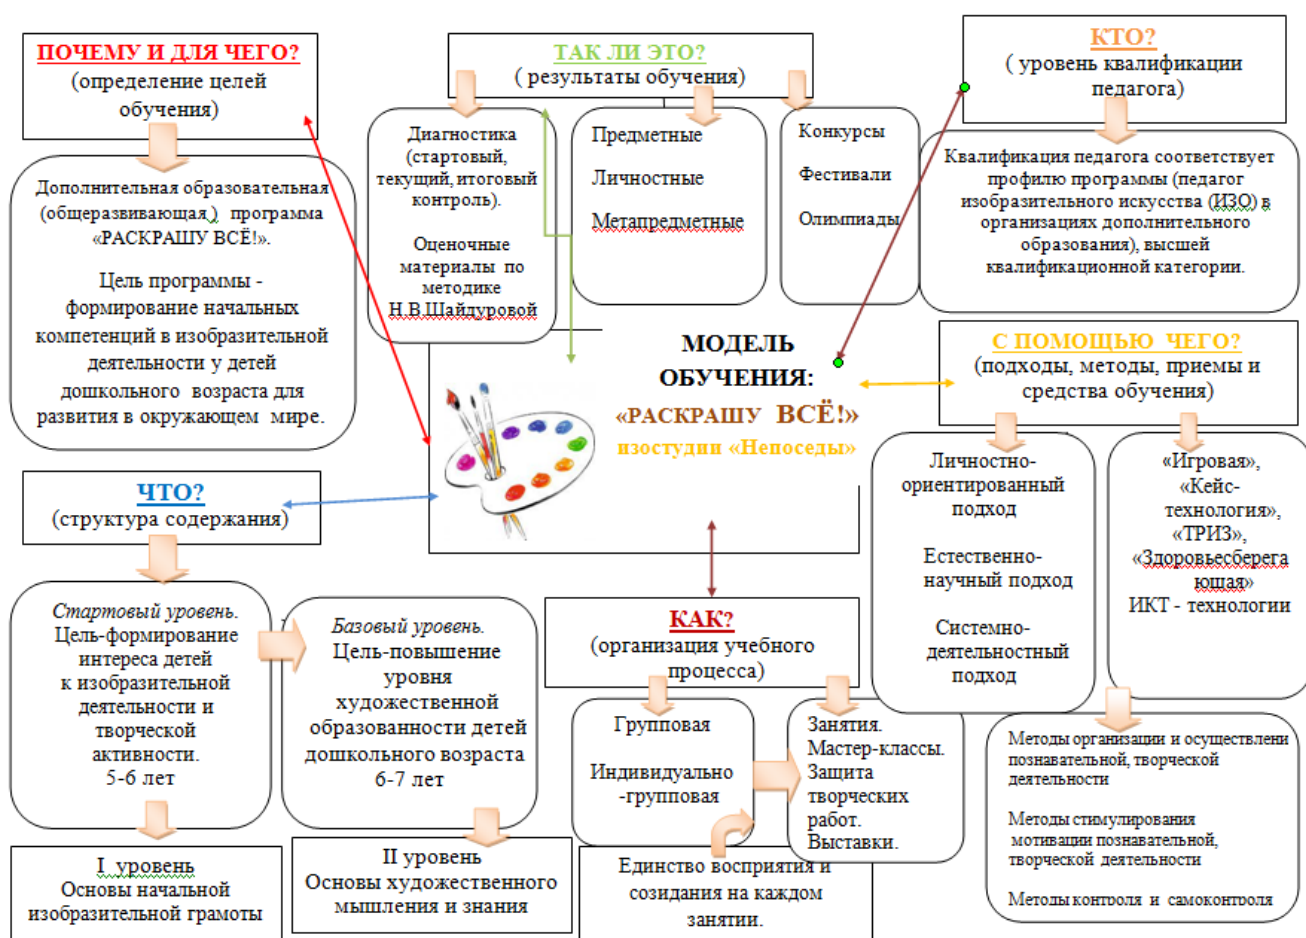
ПОЧЕМУ И ДЛЯ ЧЕГО?
(определение целей обучения)

Дополнительная образовательная (общеразвивающая) программа «РАСКРАШУ ВСЁ!».

Цель программы - формирование начальных компетенций в изобразительной деятельности у детей дошкольного возраста для развития в окружающем мире.

ТАК ЛИ ЭТО?
( результаты обучения)

Диагностика (стартовый, текущий, итоговый контроль).

Оценочные материалы по методике Н.В.Шайдуровой

Предметные

Личностные

Метапредметные

Конкурсы

Фестивали

Олимпиады

КТО?
( уровень квалификации педагога)

Квалификация педагога соответствует профилю программы (педагог изобразительного искусства (ИЗО) в организациях дополнительного образования), высшей квалификационной категории.

МОДЕЛЬ ОБУЧЕНИЯ:
«РАСКРАШУ ВСЁ!»
изостудии «Непоседы»

С ПОМОЩЬЮ ЧЕГО?
(подходы, методы, приемы и средства обучения)

Личностно-ориентированный подход

Естественно-научный подход

Системно-деятельностный подход

«Игровая», «Кейс-технология», «ТРИЗ», «Здоровьесберегающая»
ИКТ - технологии

ЧТО?
(структура содержания)

Стартовый уровень.
Цель-формирование интереса детей к изобразительной деятельности и творческой активности.
5-6 лет

Базовый уровень.
Цель-повышение уровня художественной образованности детей дошкольного возраста
6-7 лет

I уровень
Основы начальной изобразительной грамоты

II уровень
Основы художественного мышления и знания

КАК?
(организация учебного процесса)

Групповая

Индивидуально-групповая

Занятия.
Мастер-классы.
Защита творческих работ.
Выставки.

Единство восприятия и созидания на каждом занятии.

Методы организации и осуществлени познавательной, творческой деятельности

Методы стимулирования мотивации познавательной, творческой деятельности

Методы контроля и самоконтроля